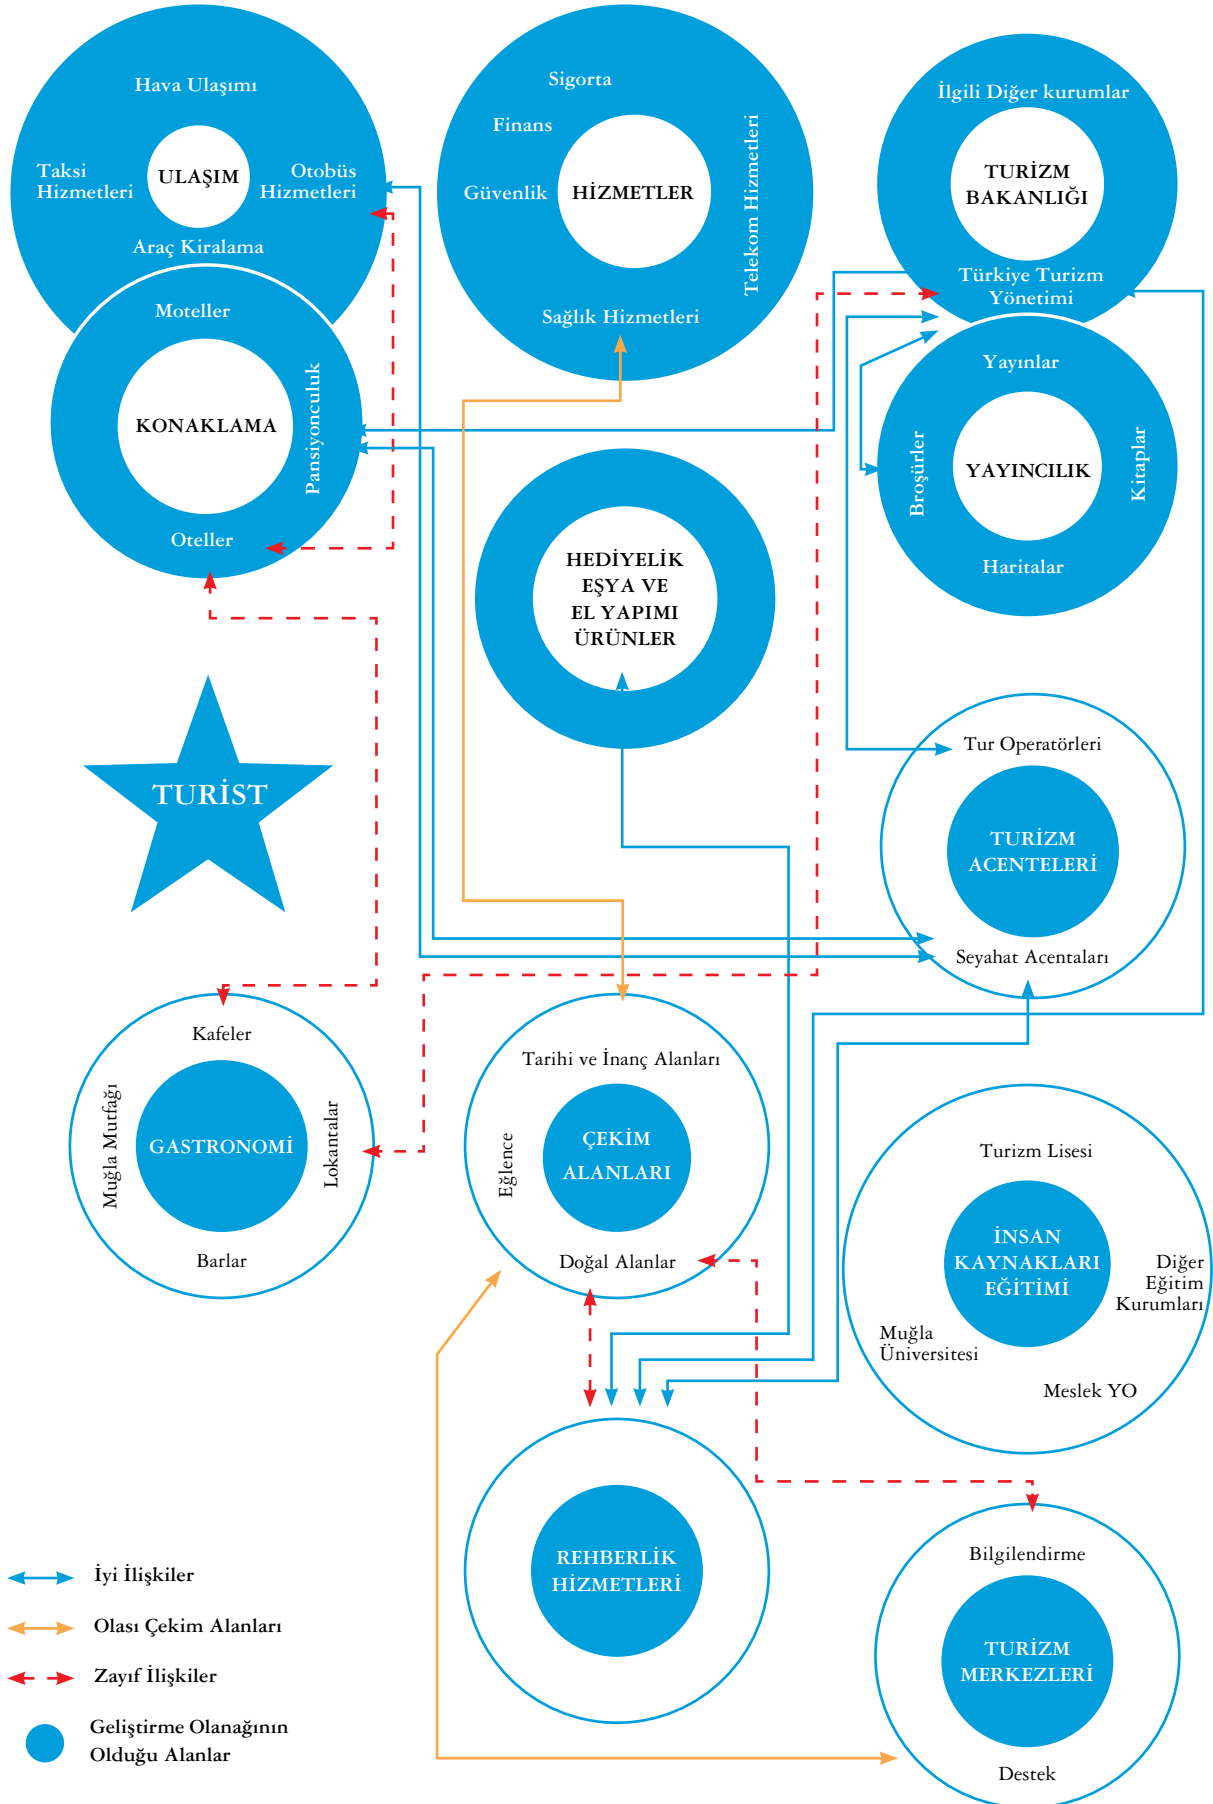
Hava Ulaşımı

Taksi Hizmetleri

ULAŞIM

Otobüs Hizmetleri

Araç Kiralama

Sigorta

Finans

Güvenlik

HİZMETLER

Telekom Hizmetleri

Sağlık Hizmetleri

İlgili Diğer kurumlar

TURİZM BAKANLIĞI

Türkiye Turizm Yönetimi

Moteller

KONAKLAMA

Pansiyonculuk

Oteller

Yayınlar

Broşürler

YAYINCILIK

Kitaplar

Haritalar

HEDİYELİK EŞYA VE EL YAPIMI ÜRÜNLER

TURİST

Tur Operatörleri

TURİZM ACENTELERİ

Seyahat Acentaları

Kafeler

Muğla Mutfağı

GASTRONOMİ

Lokantalar

Barlar

Tarihi ve İnanç Alanları

Eğlence

ÇEKİM ALANLARI

Doğal Alanlar

Turizm Lisesi

İNSAN KAYNAKLARI EĞİTİMİ

Diğer Eğitim Kurumları

Muğla Üniversitesi

Meslek YO

REHBERLİK HİZMETLERİ

Bilgilendirme

TURİZM MERKEZLERİ

Destek

İyi İlişkiler

Olası Çekim Alanları

Zayıf İlişkiler

Geliştirme Olanağının Olduğu Alanlar